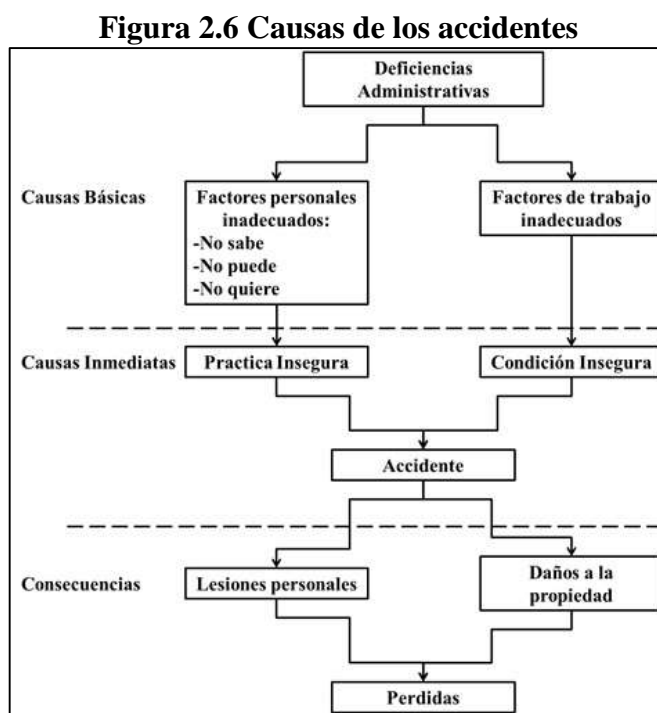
Figura 2.6 Causas de los accidentes

Deficiencias Administrativas

Causas Básicas

Factores personales inadecuados:
-No sabe
-No puede
-No quiere

Factores de trabajo inadecuados

Causas Inmediatas

Practica Insegura

Condición Insegura

Accidente

Consecuencias

Lesiones personales

Daños a la propiedad

Perdidas